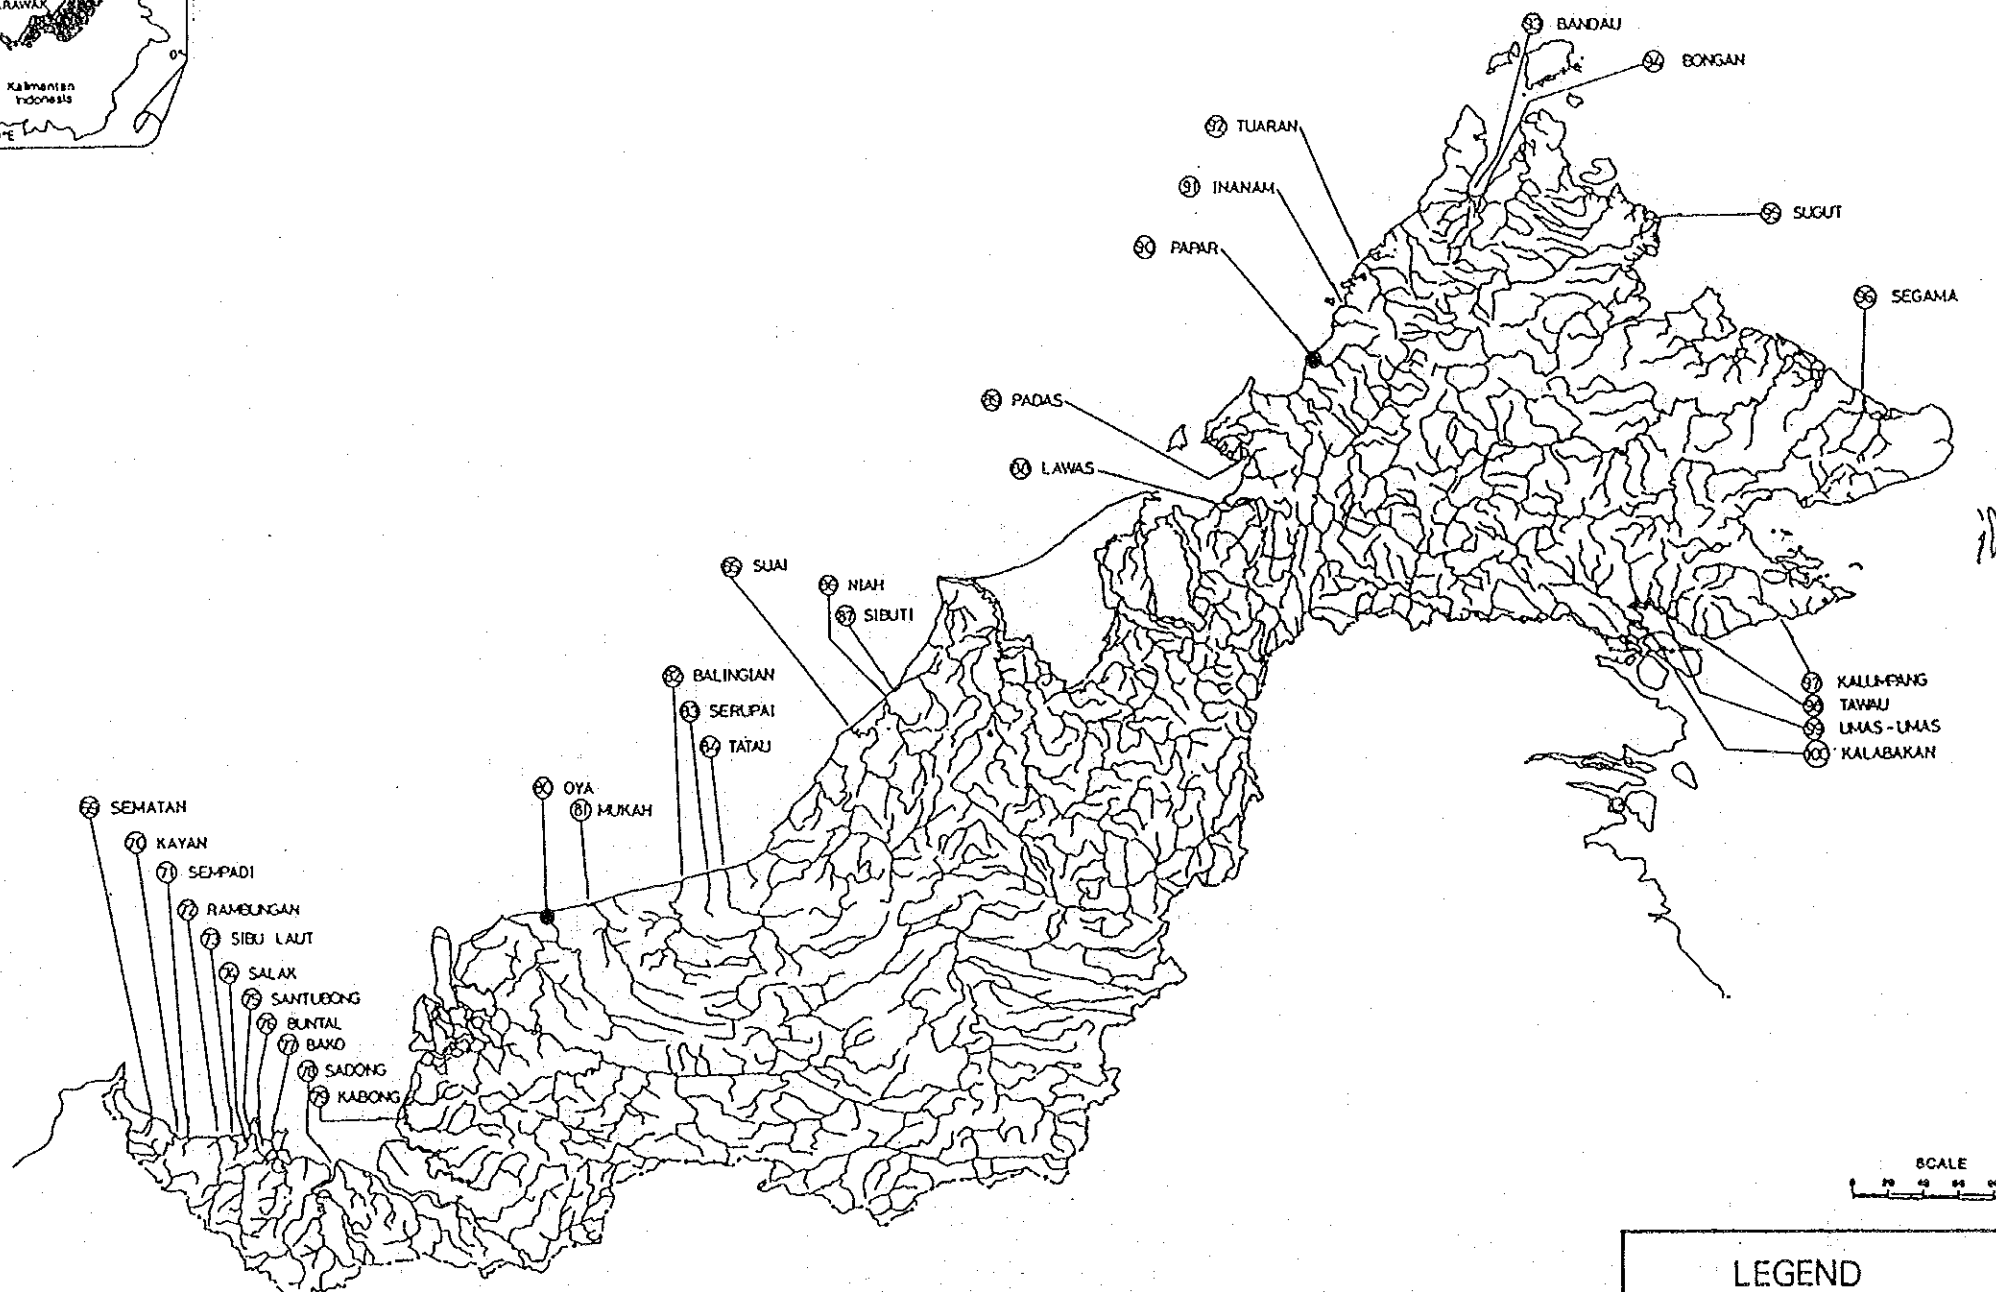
RAWAK

Kalimantan Indonesia

93 BANDAU
94 BONGAN
92 TUARAN
91 INANAM
95 SUGUT
90 PAPAR
96 SEGAMA
89 PADAS
88 LAWAS
85 SUAI
86 NIAH
87 SIBUTI
82 BALINGIAN
83 SERUPAI
84 TATAU
97 KALUMPANG
98 TAWAU
99 UMAS-UMAS
100 KALABAKAN
80 OYA
81 MUKAH
69 SEMATAN
70 KAYAN
71 SEMPADI
72 RAMBUNGAN
73 SIBU LAUT
74 SALAK
75 SANTUBONG
76 BUNTAL
77 BAKO
78 SADONG
79 KABONG

SCALE

LEGEND